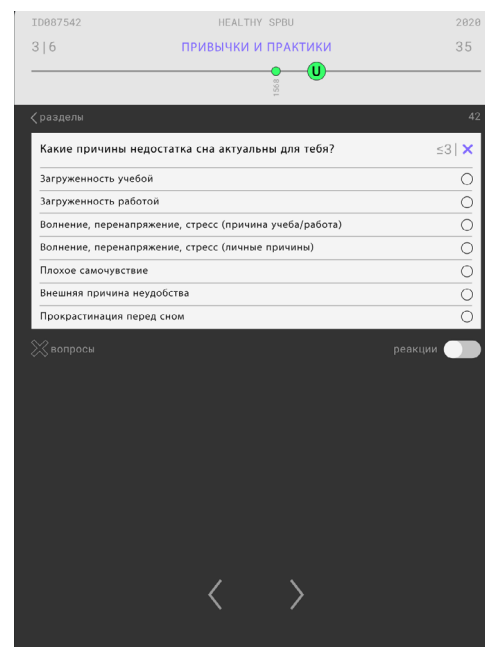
ID087542 HEALTHY SPBU 2020

3|6 ПРИВЫЧКИ И ПРАКТИКИ 35

U

1568

разделы 42

Какие причины недостатка сна актуальны для тебя? ≤3 | ×

Загруженность учебой

Загруженность работой

Волнение, перенапряжение, стресс (причина учеба/работа)

Волнение, перенапряжение, стресс (личные причины)

Плохое самочувствие

Внешняя причина неудобства

Прокрастинация перед сном

вопросы

реакции